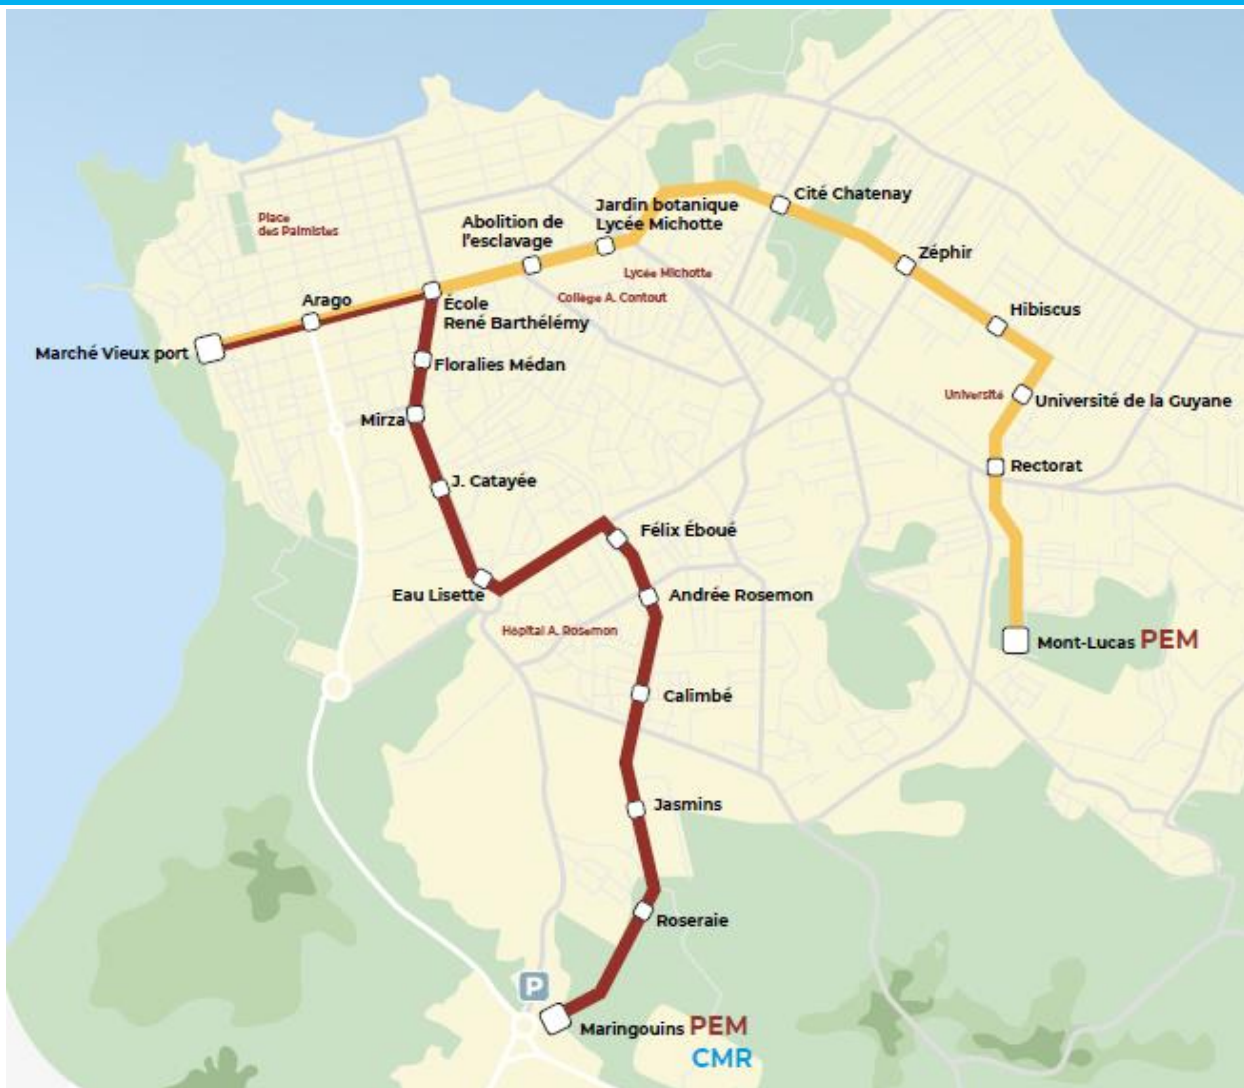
Place des Palmistes

Abolition de l'esclavage

Jardin botanique Lycée Michotte

Cité Chatenay

Zéphir

Lycée Michotte

Collège A. Contout

Arago

École René Barthélémy

Marché Vieux port

Floralies Médan

Hibiscus

Université

Université de la Guyane

Mirza

Rectorat

J. Catayée

Félix Éboué

Eau Lisette

Andrée Rosemon

Hôpital A. Rosemon

Mont-Lucas PEM

Calimbé

Jasmins

Roseraie

P

Maringouins PEM

CMR